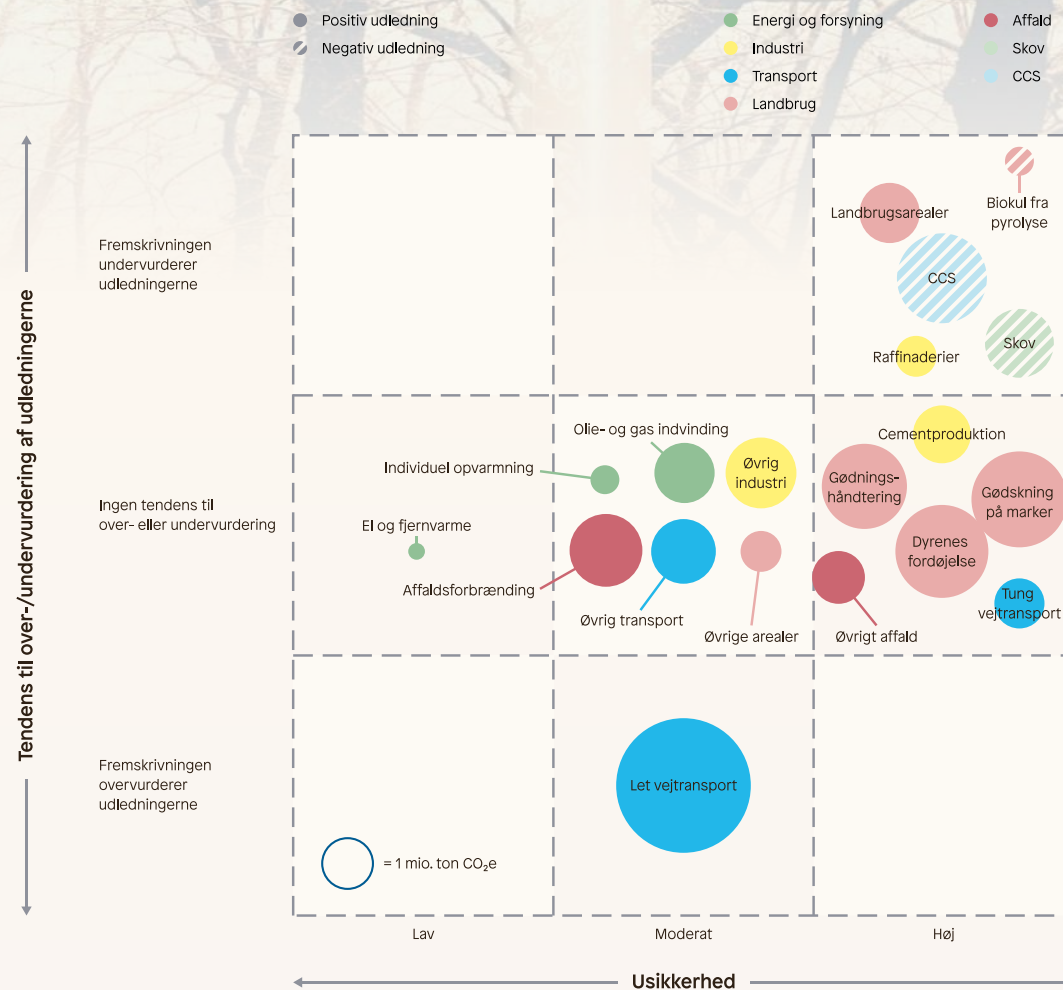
Positiv udledning
Negativ udledning
Energi og forsyning
Industri
Transport
Landbrug
Affald
Skov
CCS

Tendens til over-/undervurdering af udledningerne

Fremskrivningen undervurderer udledningerne

Ingen tendens til over- eller undervurdering

Fremskrivningen overvurderer udledningerne

Landbrugsarealer
Biokul fra pyrolyse
CCS
Raffinaderier
Skov

Olie- og gas indvinding
Individuel opvarmning
Øvrig industri
El og fjernvarme
Affaldsforbrænding
Øvrig transport
Øvrige arealer
Cementproduktion
Gødnings-håndtering
Gødskning på marker
Dyrenes fordøjelse
Øvrigt affald
Tung vejtransport

Let vejtransport

= 1 mio. ton $CO_2e$

Lav
Moderat
Høj

Usikkerhed